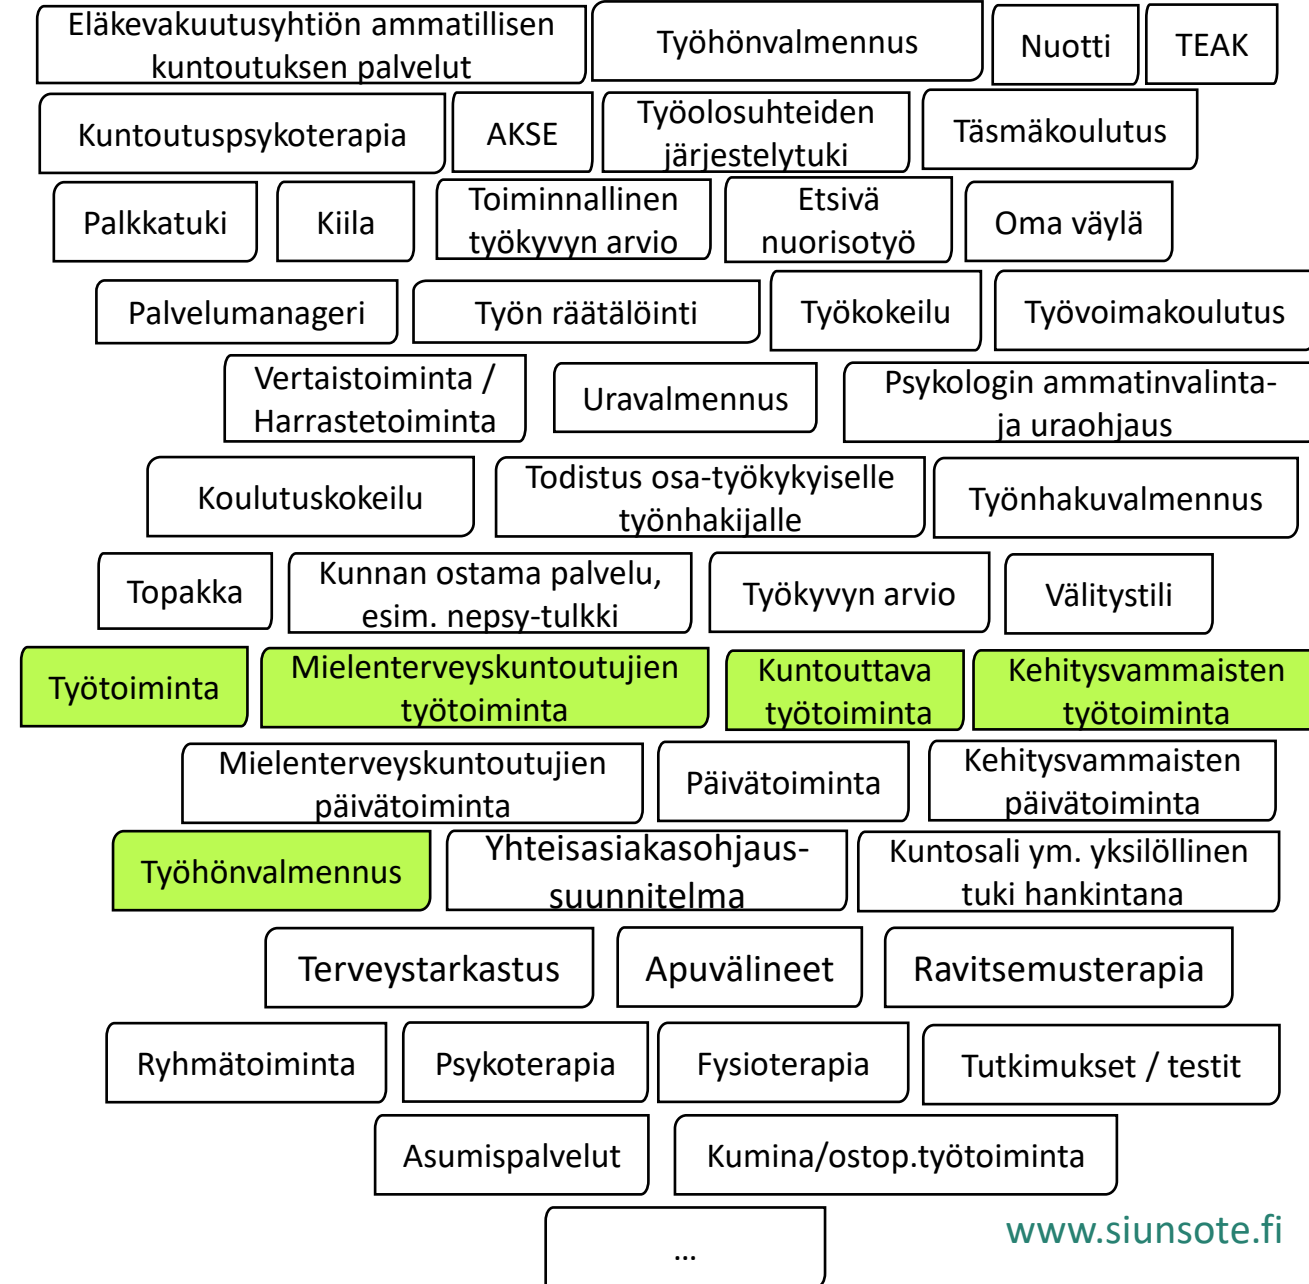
Eläkevakuutusyhtiön ammatillisen kuntoutuksen palvelut

Työhönvalmennus

Nuotti

TEAK

Kuntoutuspsykoterapia

AKSE

Työolosuhteiden järjestelytuki

Täsmäkoulutus

Palkkatuki

Kiila

Toiminnallinen työkyvyn arvio

Etsivä nuorisotyö

Oma väylä

Palvelumanageri

Työn räätälöinti

Työkokeilu

Työvoimakoulutus

Vertaistoiminta / Harrastetoiminta

Uravalmennus

Psykologin ammatinvalinta- ja uraohjaus

Koulutuskokeilu

Todistus osa-työkykyiselle työnhakijalle

Työnhakuvalmennus

Topakka

Kunnan ostama palvelu, esim. nepsy-tulkki

Työkyvyn arvio

Välitystili

Työtoiminta

Mielenterveyskuntoutujien työtoiminta

Kuntouttava työtoiminta

Kehitysvammaisten työtoiminta

Mielenterveyskuntoutujien päivätoiminta

Päivätoiminta

Kehitysvammaisten päivätoiminta

Työhönvalmennus

Yhteisasiakasohjaus-suunnitelma

Kuntosali ym. yksilöllinen tuki hankintana

Terveystarkastus

Apuvälineet

Ravitsemusterapia

Ryhmätoiminta

Psykoterapia

Fysioterapia

Tutkimukset / testit

Asumispalvelut

Kumina/ostop.työtoiminta

…

www.siunsote.fi